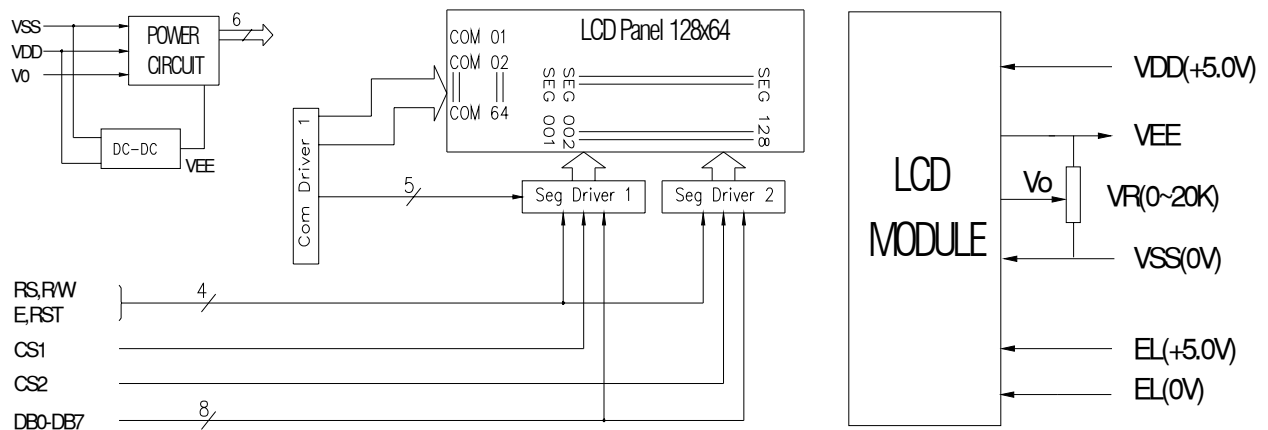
VSS
VDD
V0
POWER CIRCUIT
6
DC-DC
VEE

LCD Panel 128x64
COM 01
COM 02
COM 64
SEG 001
SEG 002
SEG
SEG 128
Com Driver 1
5
Seg Driver 1
Seg Driver 2

RS,R/W
E,RST
4
CS1
CS2
DB0-DB7
8

LCD MODULE
VDD(+5.0V)
VEE
Vo
VR(0~20K)
VSS(0V)
EL(+5.0V)
EL(0V)